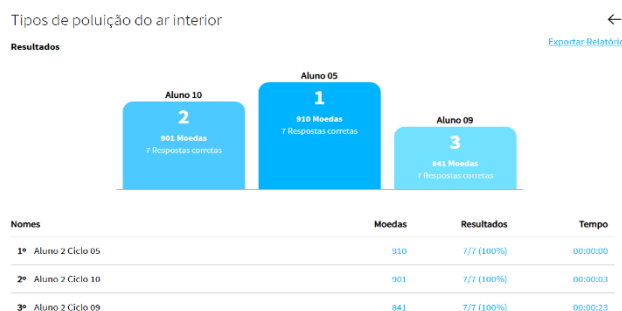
Tipos de poluição do ar interior

Resultados

Exportar Relatório

Aluno 10
2
901 Moedas
7 Respostas corretas

Aluno 05
1
910 Moedas
7 Respostas corretas

Aluno 09
3
841 Moedas
7 Respostas corretas

| Nomes | Moedas | Resultados | Tempo |
|---|---|---|---|
| 1º Aluno 2 Ciclo 05 | 910 | 7/7 (100%) | 00:00:00 |
| 2º Aluno 2 Ciclo 10 | 901 | 7/7 (100%) | 00:00:03 |
| 3º Aluno 2 Ciclo 09 | 841 | 7/7 (100%) | 00:00:23 |